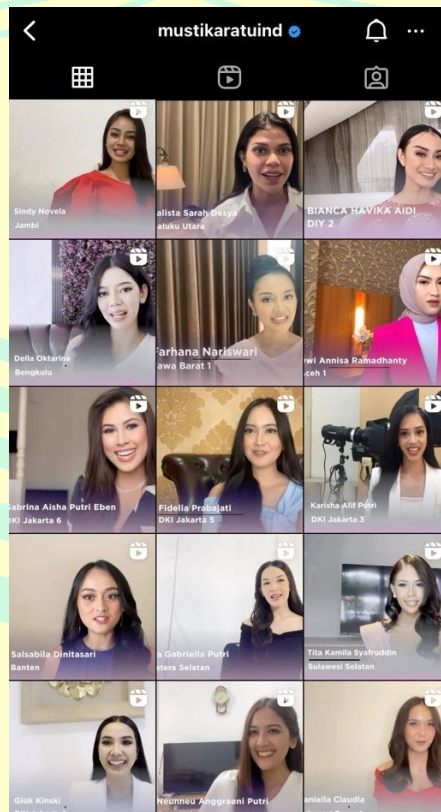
mustikaratuind

Sindy Novela
Jambi

alista Sarah Desya
aluku Utara

BIANCA HAVIKA AIDI
DIY 2

Della Oktarina
Bengkulu

Farhana Nariswari
awa Barat 1

wi Annisa Ramadhanty
ceh 1

abrina Aisha Putri Eben
KI Jakarta 6

Fidelia Prabajati
DKI Jakarta 5

Karisha Alif Putri
DKI Jakarta 3

Salsabila Dinitasari
Banten

a Gabriella Putri
atera Selatan

Tita Kamila Syafruddin
Sulawesi Selatan

Giok Kinski

Neunneu Anggraeni Putri

aniella Claudia